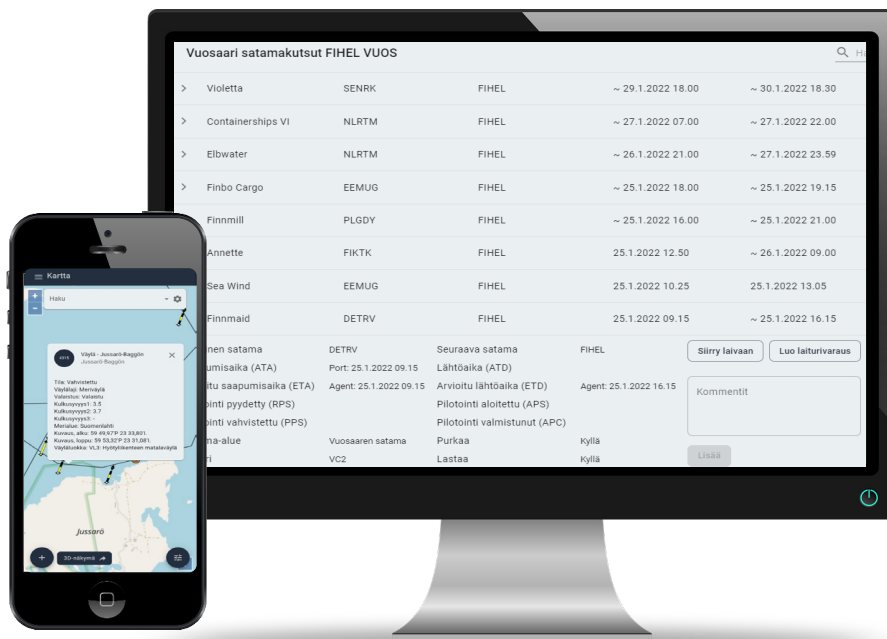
Vuosaari satamakutsut FIHEL VUOS

Ha

| | | | | |
|---|---|---|---|---|
| Violetta | SENRK | FIHEL | ~ 29.1.2022 18.00 | ~ 30.1.2022 18.30 |
| Containerships VI | NLRTM | FIHEL | ~ 27.1.2022 07.00 | ~ 27.1.2022 22.00 |
| Elbwater | NLRTM | FIHEL | ~ 26.1.2022 21.00 | ~ 27.1.2022 23.59 |
| Finbo Cargo | EEMUG | FIHEL | ~ 25.1.2022 18.00 | ~ 25.1.2022 19.15 |
| Finnmill | PLGDY | FIHEL | ~ 25.1.2022 16.00 | ~ 25.1.2022 21.00 |
| Annette | FIKTK | FIHEL | 25.1.2022 12.50 | ~ 26.1.2022 09.00 |
| Sea Wind | EEMUG | FIHEL | 25.1.2022 10.25 | 25.1.2022 13.05 |
| Finnmaid | DETRV | FIHEL | 25.1.2022 09.15 | ~ 25.1.2022 16.15 |

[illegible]inen satama DETRV
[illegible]umisaika (ATA) Port: 25.1.2022 09.15
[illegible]itu saapumisaika (ETA) Agent: 25.1.2022 09.15
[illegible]pinti pyydetty (RPS)
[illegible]pinti vahvistettu (PPS)
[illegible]ma-alue Vuosaaren satama
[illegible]ri VC2

Seuraava satama FIHEL
Lähtöaika (ATD)
Arvioitu lähtöaika (ETD) Agent: 25.1.2022 16.15
Pilotointi aloitettu (APS)
Pilotointi valmistunut (APC)
Purkaa Kyllä
Lastaa Kyllä

Siirry laivaan
Luo laiturivaraus
Kommentit
Lisää

Kartta
Haku

Väylä - Jussarö-Rägglän
Jussarö-Rägglän

Tila: Vahvistettu
Väylälaji: Meriväylä
Valaistus: Valaistu
Kulkusyvyys1: 3.5
Kulkusyvyys2: 3.7
Kulkusyvyys3: -
Merialue: Suomenlahti
Kuvaus, alku: 59 49,97'P 23 33,801.
Kuvaus, loppu: 59 53,32'P 23 31,081.
Väyläluokka: VL3: Hyötyliikenteen matalaväylä

Jussarö

3D-näkymä